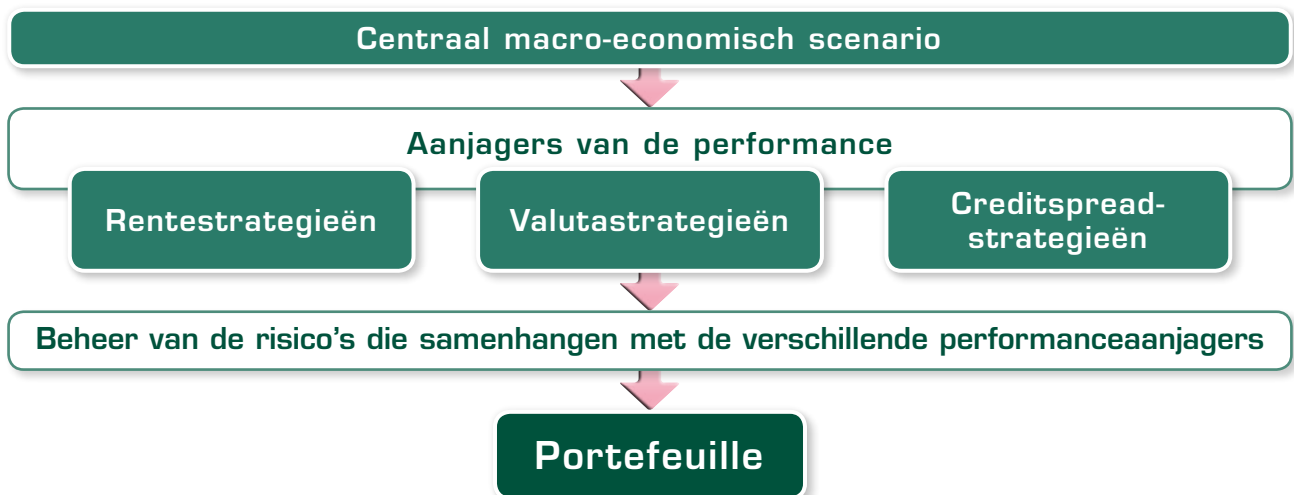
Centraal macro-economisch scenario

Aanjagers van de performance

Rentestrategieën

Valutastrategieën

Creditspreadstrategieën

Beheer van de risico's die samenhangen met de verschillende performanceaanjagers

Portefeuille